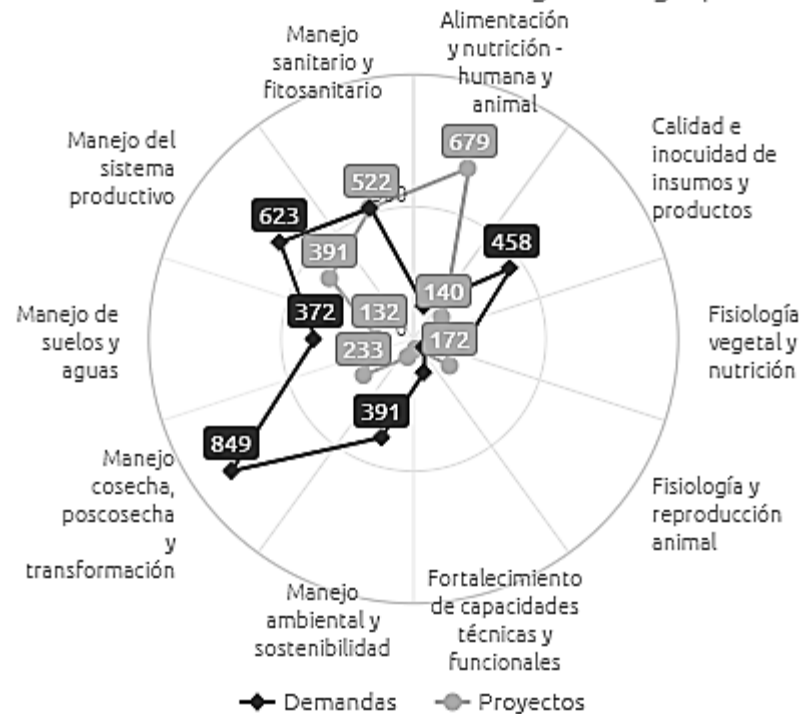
Alimentación y nutrición - humana y animal

Calidad e inocuidad de insumos y productos

Fisiología vegetal y nutrición

Fisiología y reproducción animal

Fortalecimiento de capacidades técnicas y funcionales

Manejo ambiental y sostenibilidad

Manejo cosecha, poscosecha y transformación

Manejo de suelos y aguas

Manejo del sistema productivo

Manejo sanitario y fitosanitario

679
522
623
458
391
140
372
132
172
233
391
849

Demandas
Proyectos